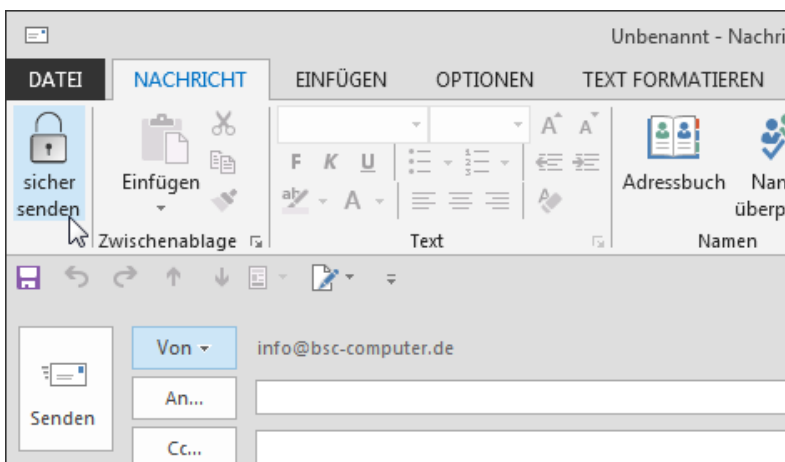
Unbenannt - Nachri

DATEI NACHRICHT EINFÜGEN OPTIONEN TEXT FORMATIEREN

sicher senden

Einfügen

Zwischenablage

F K U

Text

Adressbuch

Nam überp

Namen

Von

info@bsc-computer.de

Senden

An...

Cc...